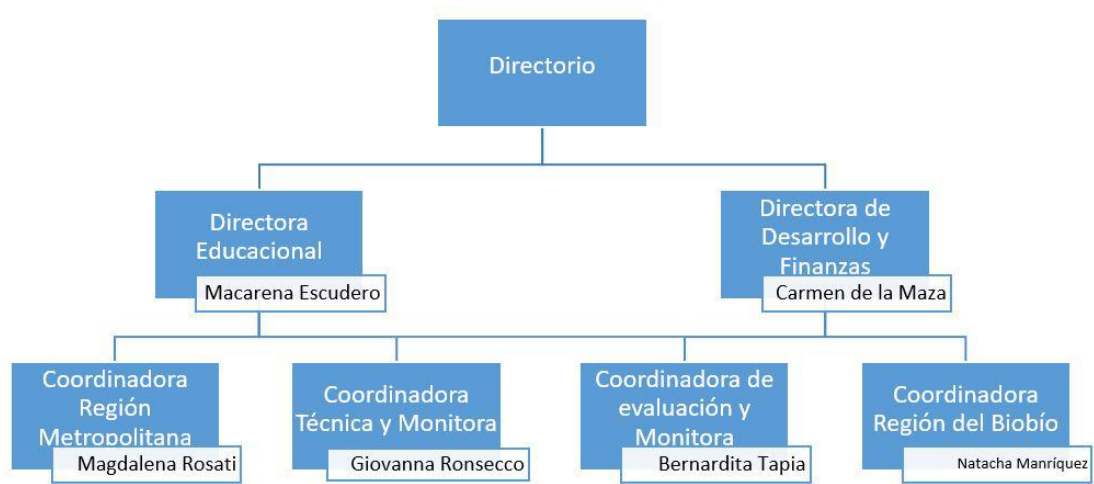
Directorio

Directora Educacional

Macarena Escudero

Directora de Desarrollo y Finanzas

Carmen de la Maza

Coordinadora Región Metropolitana

Magdalena Rosati

Coordinadora Técnica y Monitora

Giovanna Ronsecco

Coordinadora de evaluación y Monitora

Bernardita Tapia

Coordinadora Región del Biobío

Natacha Manríquez